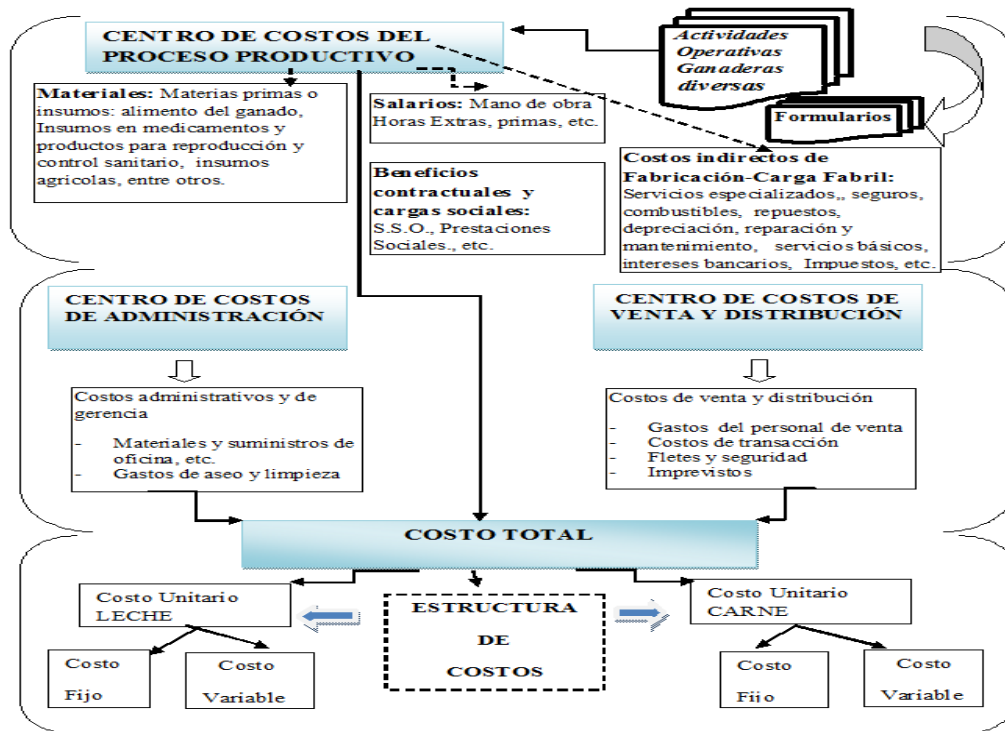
CENTRO DE COSTOS DEL PROCESO PRODUCTIVO

Actividades Operativas Ganaderas diversas

Formularios

Materiales: Materias primas o insumos: alimento del ganado, Insumos en medicamentos y productos para reproducción y control sanitario, insumos agricolas, entre otros.

Salarios: Mano de obra Horas Extras, primas, etc.

Beneficios contractuales y cargas sociales: S.S.O., Prestaciones Sociales., etc.

Costos indirectos de Fabricación-Carga Fabril: Servicios especializados,, seguros, combustibles, repuestos, depreciación, reparación y mantenimiento, servicios básicos, intereses bancarios, Impuestos, etc.

CENTRO DE COSTOS DE ADMINISTRACIÓN

CENTRO DE COSTOS DE VENTA Y DISTRIBUCIÓN

Costos administrativos y de gerencia

- Materiales y suministros de oficina, etc.
- Gastos de aseo y limpieza

Costos de venta y distribución

- Gastos del personal de venta
- Costos de transacción
- Fletes y seguridad
- Imprevistos

COSTO TOTAL

Costo Unitario LECHE

ESTRUCTURA DE COSTOS

Costo Unitario CARNE

Costo Fijo

Costo Variable

Costo Fijo

Costo Variable